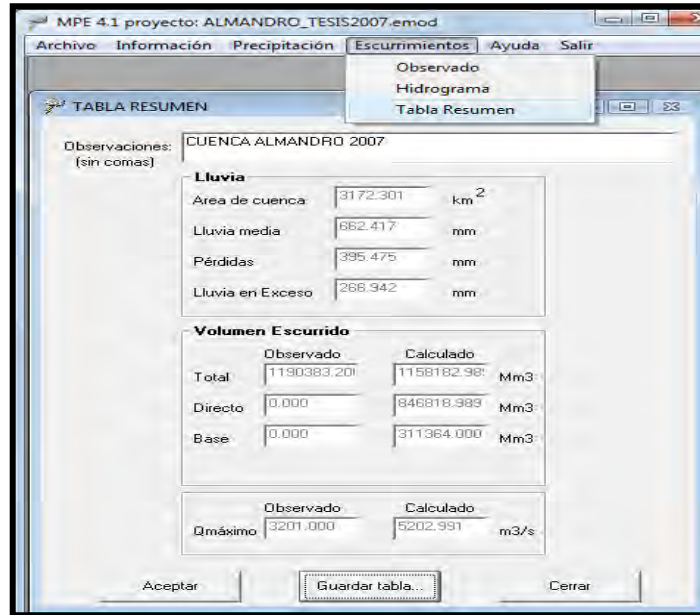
MPE 4.1 proyecto: ALMANDRO_TESIS2007.emod

Archivo Información Precipitación Escurrimientos Ayuda Salir

Observado
Hidrograma
Tabla Resumen

TABLA RESUMEN

Observaciones: (sin comas) CUENCA ALMANDRO 2007

Lluvia

Area de cuenca 3172.301 $km^2$

Lluvia media 662.417 mm

Pérdidas 395.475 mm

Lluvia en Exceso 266.942 mm

Volumen Escurrido

| | Observado | Calculado | |
|---|---|---|---|
| Total | 1190383.20 | 1158182.98 | Mm3 |
| Directo | 0.000 | 846818.989 | Mm3 |
| Base | 0.000 | 311364.000 | Mm3 |

| | Observado | Calculado | |
|---|---|---|---|
| Qmáximo | 3201.000 | 5202.991 | m3/s |

Aceptar Guardar tabla... Cerrar